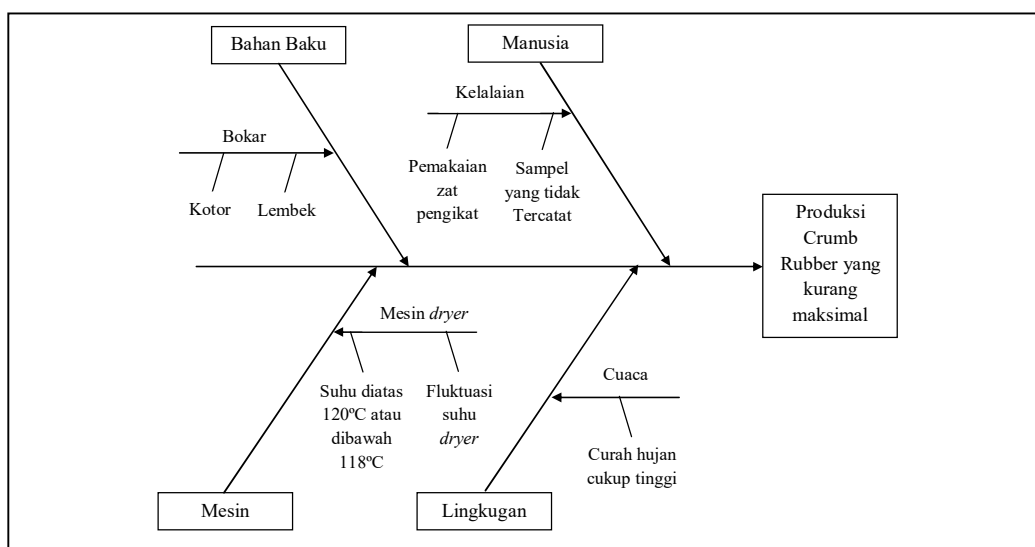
Bahan Baku

Manusia

Kelalaian

Bokar

Pemakaian zat pengikat

Sampel yang tidak Tercatat

Kotor

Lembek

Produksi Crumb Rubber yang kurang maksimal

Mesin *dryer*

Suhu diatas 120ºC atau dibawah 118ºC

Fluktuasi suhu *dryer*

Cuaca

Curah hujan cukup tinggi

Mesin

Lingkugan